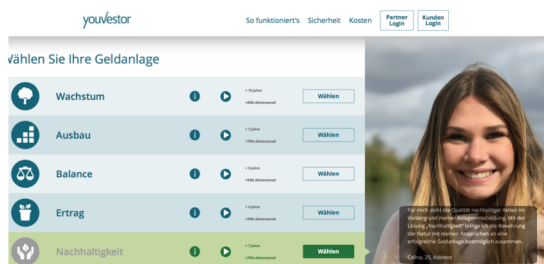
youvestor

So funktioniert's Sicherheit Kosten

Partner Login

Kunden Login

ählen Sie Ihre Geldanlage

Wachstum

> 10 Jahre
>90% aktienorientiert

Wählen

Ausbau

> 7 Jahre
>75% aktienorientiert

Wählen

Balance

> 5 Jahre
>50% aktienorientiert

Wählen

Ertrag

> 4 Jahre
>25% aktienorientiert

Wählen

Nachhaltigkeit

> 7 Jahre
>75% aktienorientiert

Wählen

Für mich steht die Qualität nachhaltiger Aktien im Vordergrund meiner Anlageentscheidung. Mit der Lösung „Nachhaltigkeit" bringe ich die Bewahrung der Natur mit meinen Ansprüchen an eine erfolgreiche Geldanlage bestmöglich zusammen.

Celina, 26, Koblenz